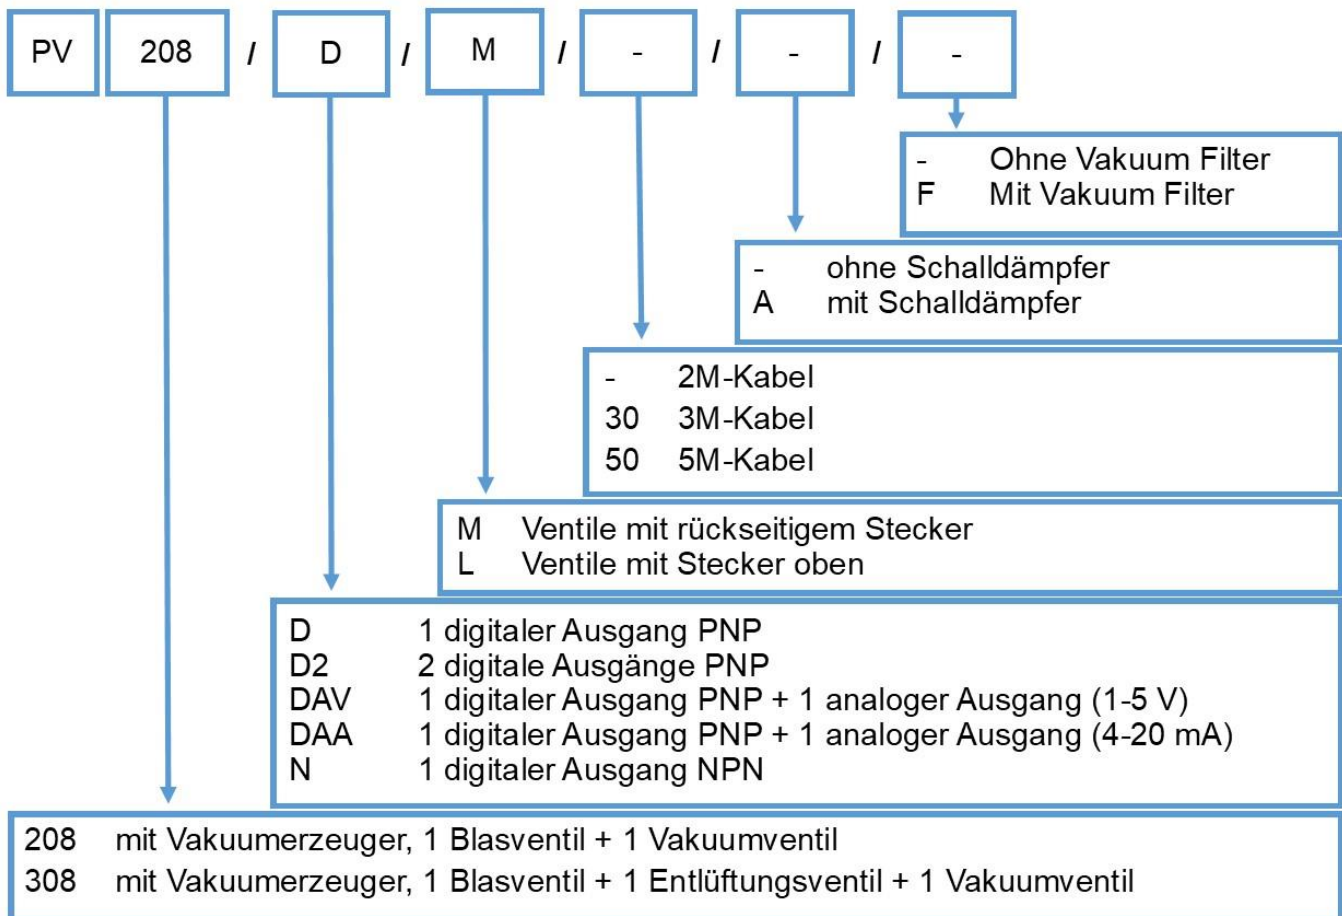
PV 208 / D / M / - / - / -

- Ohne Vakuum Filter
F Mit Vakuum Filter

- ohne Schalldämpfer
A mit Schalldämpfer

- 2M-Kabel
30 3M-Kabel
50 5M-Kabel

M Ventile mit rückseitigem Stecker
L Ventile mit Stecker oben

D 1 digitaler Ausgang PNP
D2 2 digitale Ausgänge PNP
DAV 1 digitaler Ausgang PNP + 1 analoger Ausgang (1-5 V)
DAA 1 digitaler Ausgang PNP + 1 analoger Ausgang (4-20 mA)
N 1 digitaler Ausgang NPN

208 mit Vakuumerzeuger, 1 Blasventil + 1 Vakuumventil
308 mit Vakuumerzeuger, 1 Blasventil + 1 Entlüftungsventil + 1 Vakuumventil